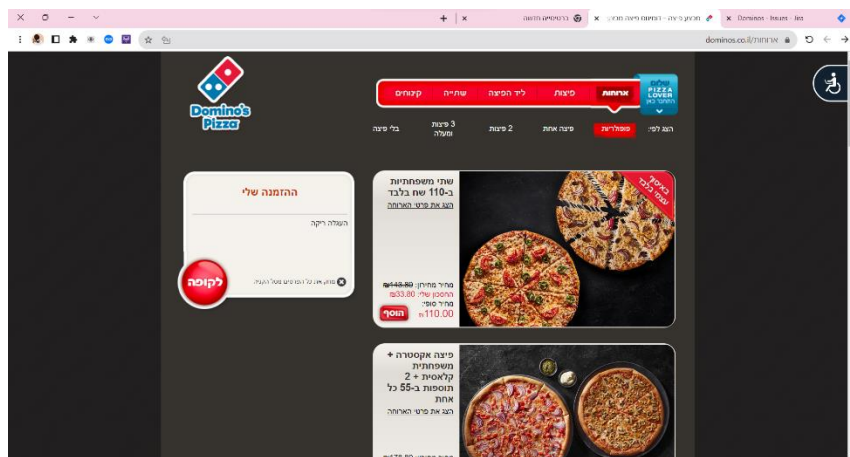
Dominos - Issues - Jira
תפריט פיצה - הזמנת פיצה מכל...
ברוטיפיזיה הזוגה

dominos.co.il/ארוחות

Domino's Pizza

שלום PIZZA LOVER התחבר כאן

ארוחות
פיצות
ליד הפיצה
שתייה
קינוחים

הצג לפי:
פופולריות
פיצה אחת
2 פיצות
3 פיצות ומעלה
בלי פיצה

ההזמנה שלי

העגלה ריקה

מחק את כל הפריטים מסל הקניה

לקופה

באשלוש עכשיו בלבד

שתי משפחתיות ב-110 שח בלבד
הצג את פרטי הארוחה

מחיר מחירון: ₪143.80
החסכון שלי: ₪33.80
מחיר סופי:
₪110.00
הוסף

פיצה אקסטרה + משפחתית קלאסית + 2 תוספות ב-55 כל אחת
הצג את פרטי הארוחה